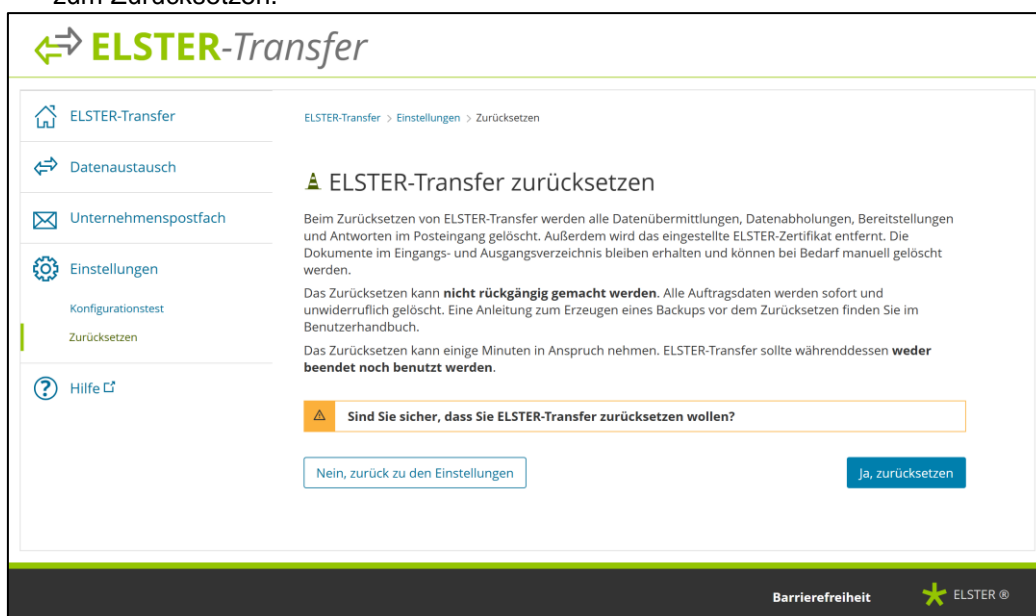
zum Zurücksetzen.

ELSTER-Transfer

ELSTER-Transfer
Datenaustausch
Unternehmenspostfach
Einstellungen
Konfigurationstest
Zurücksetzen
Hilfe

ELSTER-Transfer > Einstellungen > Zurücksetzen

ELSTER-Transfer zurücksetzen

Beim Zurücksetzen von ELSTER-Transfer werden alle Datenübermittlungen, Datenabholungen, Bereitstellungen und Antworten im Posteingang gelöscht. Außerdem wird das eingestellte ELSTER-Zertifikat entfernt. Die Dokumente im Eingangs- und Ausgangsverzeichnis bleiben erhalten und können bei Bedarf manuell gelöscht werden.

Das Zurücksetzen kann **nicht rückgängig gemacht werden**. Alle Auftragsdaten werden sofort und unwiderruflich gelöscht. Eine Anleitung zum Erzeugen eines Backups vor dem Zurücksetzen finden Sie im Benutzerhandbuch.

Das Zurücksetzen kann einige Minuten in Anspruch nehmen. ELSTER-Transfer sollte währenddessen **weder beendet noch benutzt werden**.

Sind Sie sicher, dass Sie ELSTER-Transfer zurücksetzen wollen?

Nein, zurück zu den Einstellungen

Ja, zurücksetzen

Barrierefreiheit

ELSTER ®